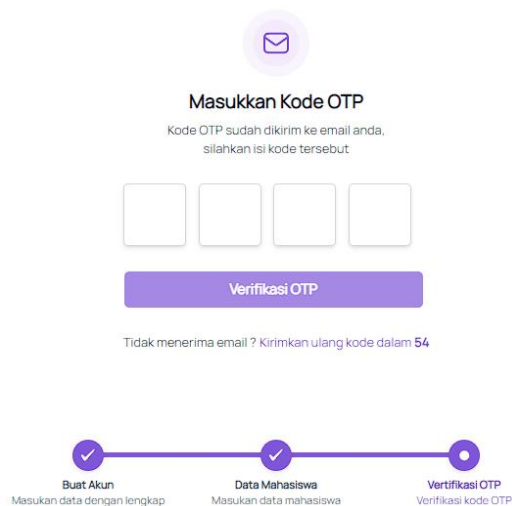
Masukkan Kode OTP

Kode OTP sudah dikirim ke email anda, silahkan isi kode tersebut

Verifikasi OTP

Tidak menerima email ? Kirimkan ulang kode dalam 54

Buat Akun
Masukan data dengan lengkap

Data Mahasiswa
Masukan data mahasiswa

Vertifikasi OTP
Verifikasi kode OTP